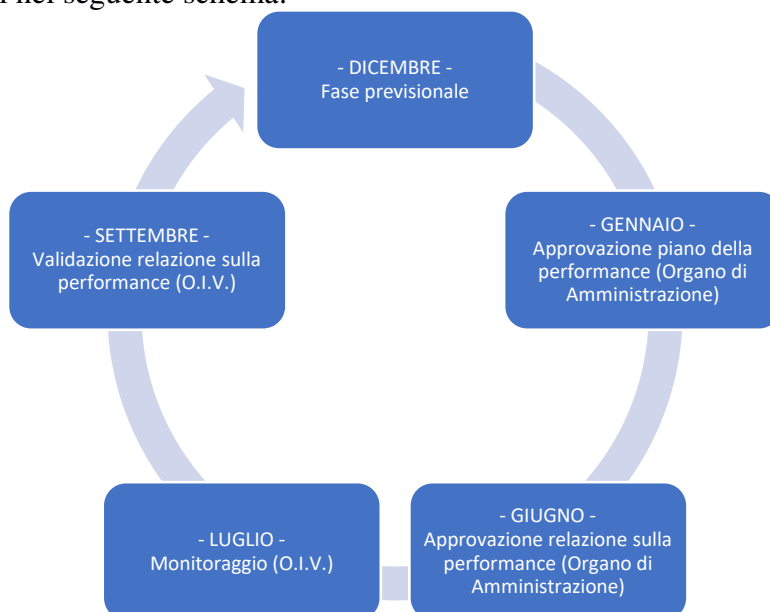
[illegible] nel seguente schema:

- DICEMBRE -
Fase previsionale

- GENNAIO -
Approvazione piano della performance (Organo di Amministrazione)

- GIUGNO -
Approvazione relazione sulla performance (Organo di Amministrazione)

- LUGLIO -
Monitoraggio (O.I.V.)

- SETTEMBRE -
Validazione relazione sulla performance (O.I.V.)